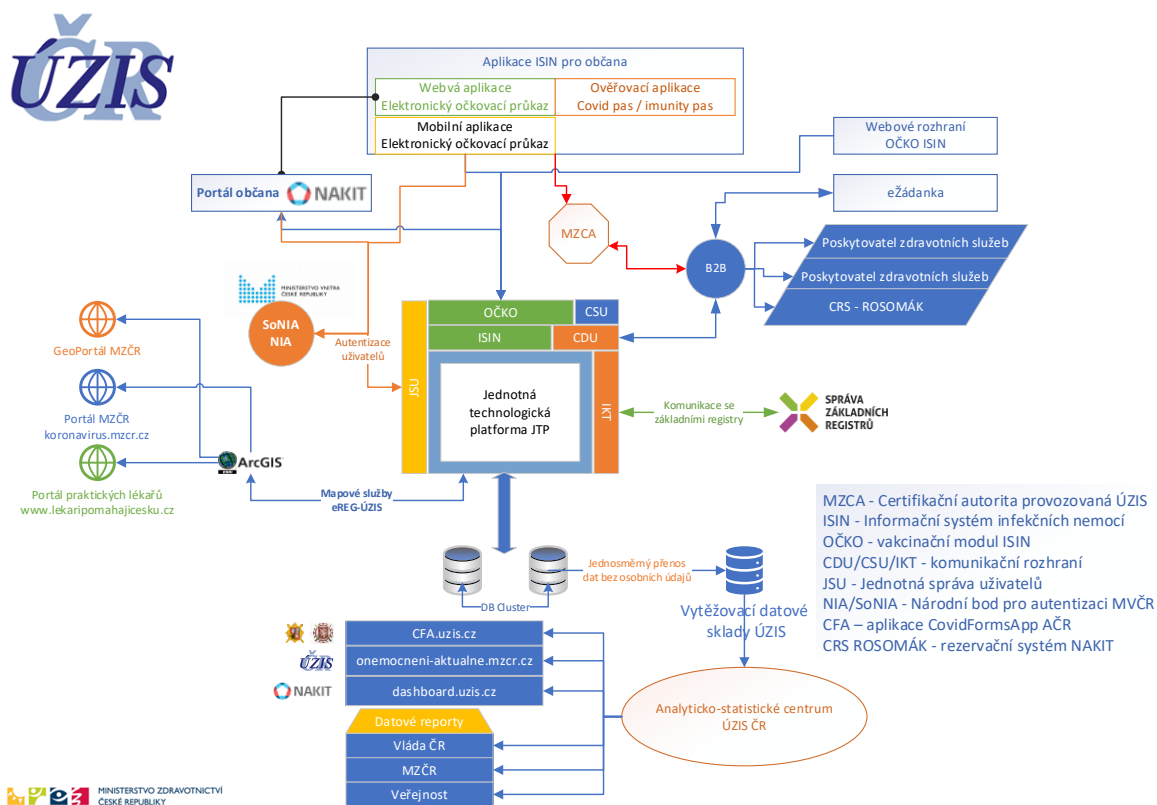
ÚZIS

Aplikace ISIN pro občana

Webvá aplikace
Elektronický očkovací průkaz

Ověřovací aplikace
Covid pas / imunity pas

Mobilní aplikace
Elektronický očkovací průkaz

Webové rozhraní
OČKO ISIN

Portál občana NAKIT

eŽádanka

MZCA

B2B

Poskytovatel zdravotních služeb

Poskytovatel zdravotních služeb

CRS - ROSOMÁK

MINISTERSTVO VNITRA ČESKÉ REPUBLIKY

SoNIA
NIA

Autentizace uživatelů

OČKO

CSU

ISIN

CDU

JSU

Jednotná technologická platforma JTP

IKT

Komunikace se základními registry

SPRÁVA ZÁKLADNÍCH REGISTRŮ

GeoPortál MZČR

Portál MZČR
koronavirus.mzcr.cz

Portál praktických lékařů
www.lekaripomahajicesku.cz

ArcGIS

Mapové služby
eREG-ÚZIS

MZCA - Certifikační autorita provozovaná ÚZIS
ISIN - Informační systém infekčních nemocí
OČKO - vakcinační modul ISIN
CDU/CSU/IKT - komunikační rozhraní
JSU - Jednotná správa uživatelů
NIA/SoNIA - Národní bod pro autentizaci MVČR
CFA – aplikace CovidFormsApp AČR
CRS ROSOMÁK - rezervační systém NAKIT

Jednosměrný přenos dat bez osobních údajů

DB Cluster

Vytěžovací datové sklady ÚZIS

CFA.uzis.cz

ÚZIS

onemocneni-aktualne.mzcr.cz

NAKIT

dashboard.uzis.cz

Analyticko-statistické centrum
ÚZIS ČR

Datové reporty

Vláda ČR

MZČR

Veřejnost

MINISTERSTVO ZDRAVOTNICTVÍ ČESKÉ REPUBLIKY